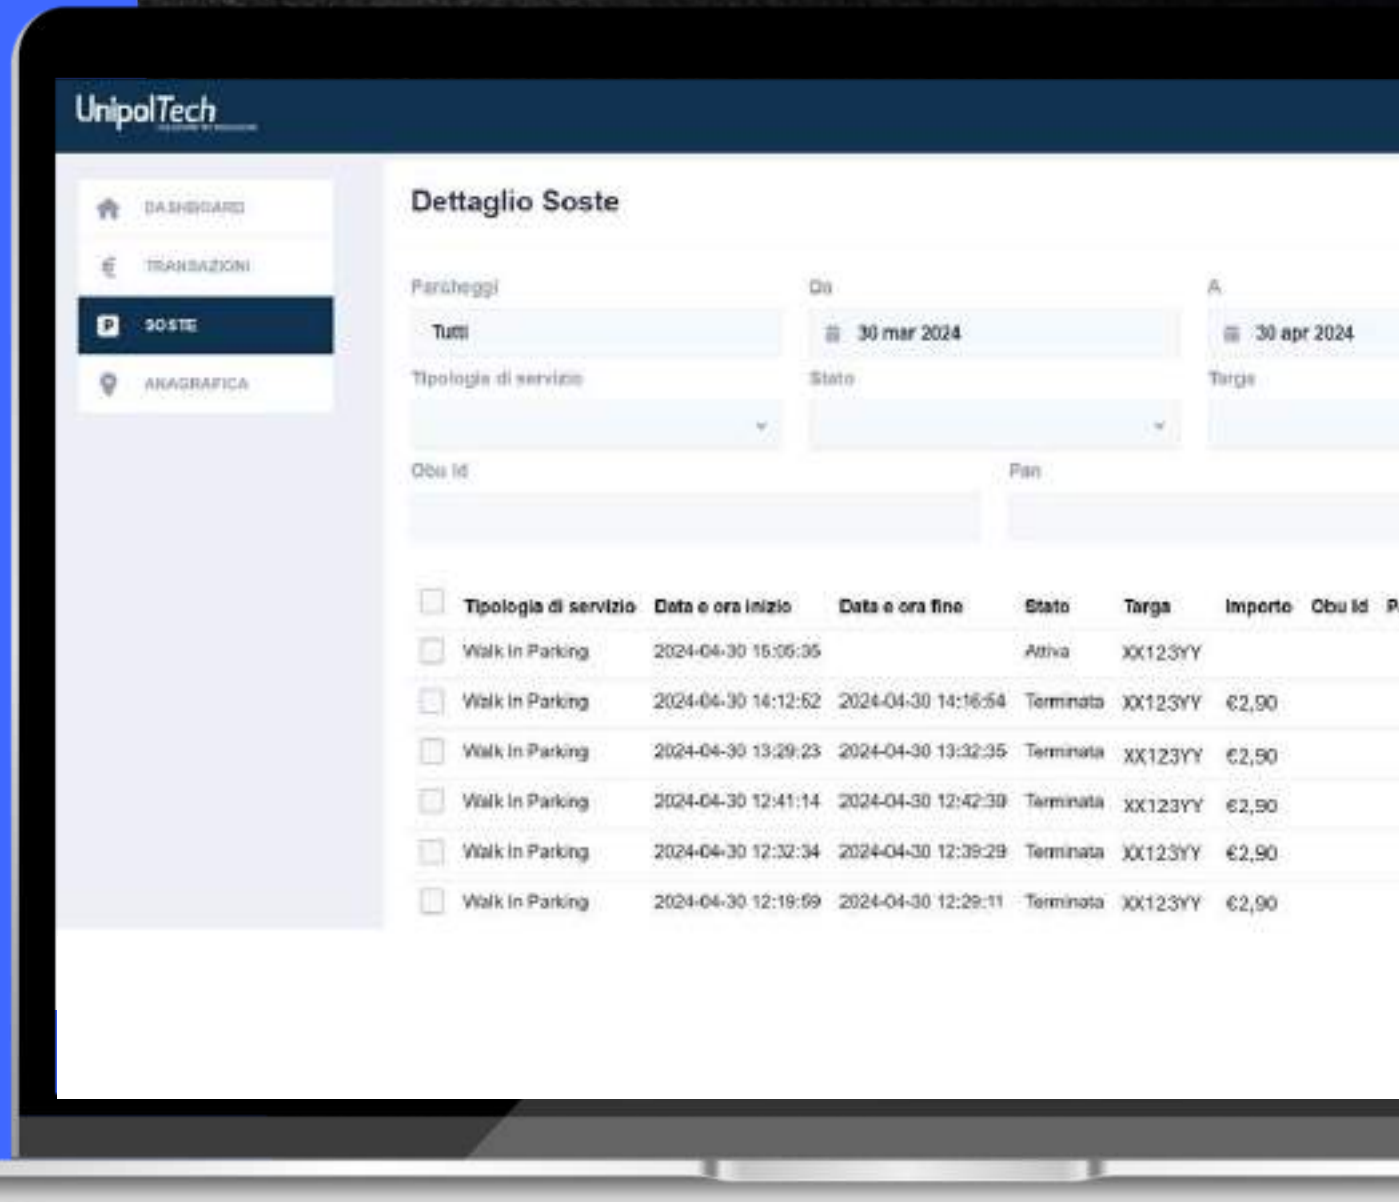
UnipolTech

DASHBOARD
TRANSAZIONI
SOSTE
ANAGRAFICA

Dettaglio Soste

Parcheggi
Tutti
Da
30 mar 2024
A
30 apr 2024
Tipologia di servizio
Stato
Targa
Obu Id
Pan

| Tipologia di servizio | Data e ora inizio | Data e ora fine | Stato | Targa | Importo | Obu Id | P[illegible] |
|---|---|---|---|---|---|---|---|
| Walk In Parking | 2024-04-30 15:05:35 | | Attiva | XX123YY | | | |
| Walk In Parking | 2024-04-30 14:12:52 | 2024-04-30 14:16:54 | Terminata | XX123YY | €2,90 | | |
| Walk In Parking | 2024-04-30 13:29:23 | 2024-04-30 13:32:35 | Terminata | XX123YY | €2,90 | | |
| Walk In Parking | 2024-04-30 12:41:14 | 2024-04-30 12:42:39 | Terminata | XX123YY | €2,90 | | |
| Walk In Parking | 2024-04-30 12:32:34 | 2024-04-30 12:39:29 | Terminata | XX123YY | €2,90 | | |
| Walk In Parking | 2024-04-30 12:19:59 | 2024-04-30 12:29:11 | Terminata | XX123YY | €2,90 | | |